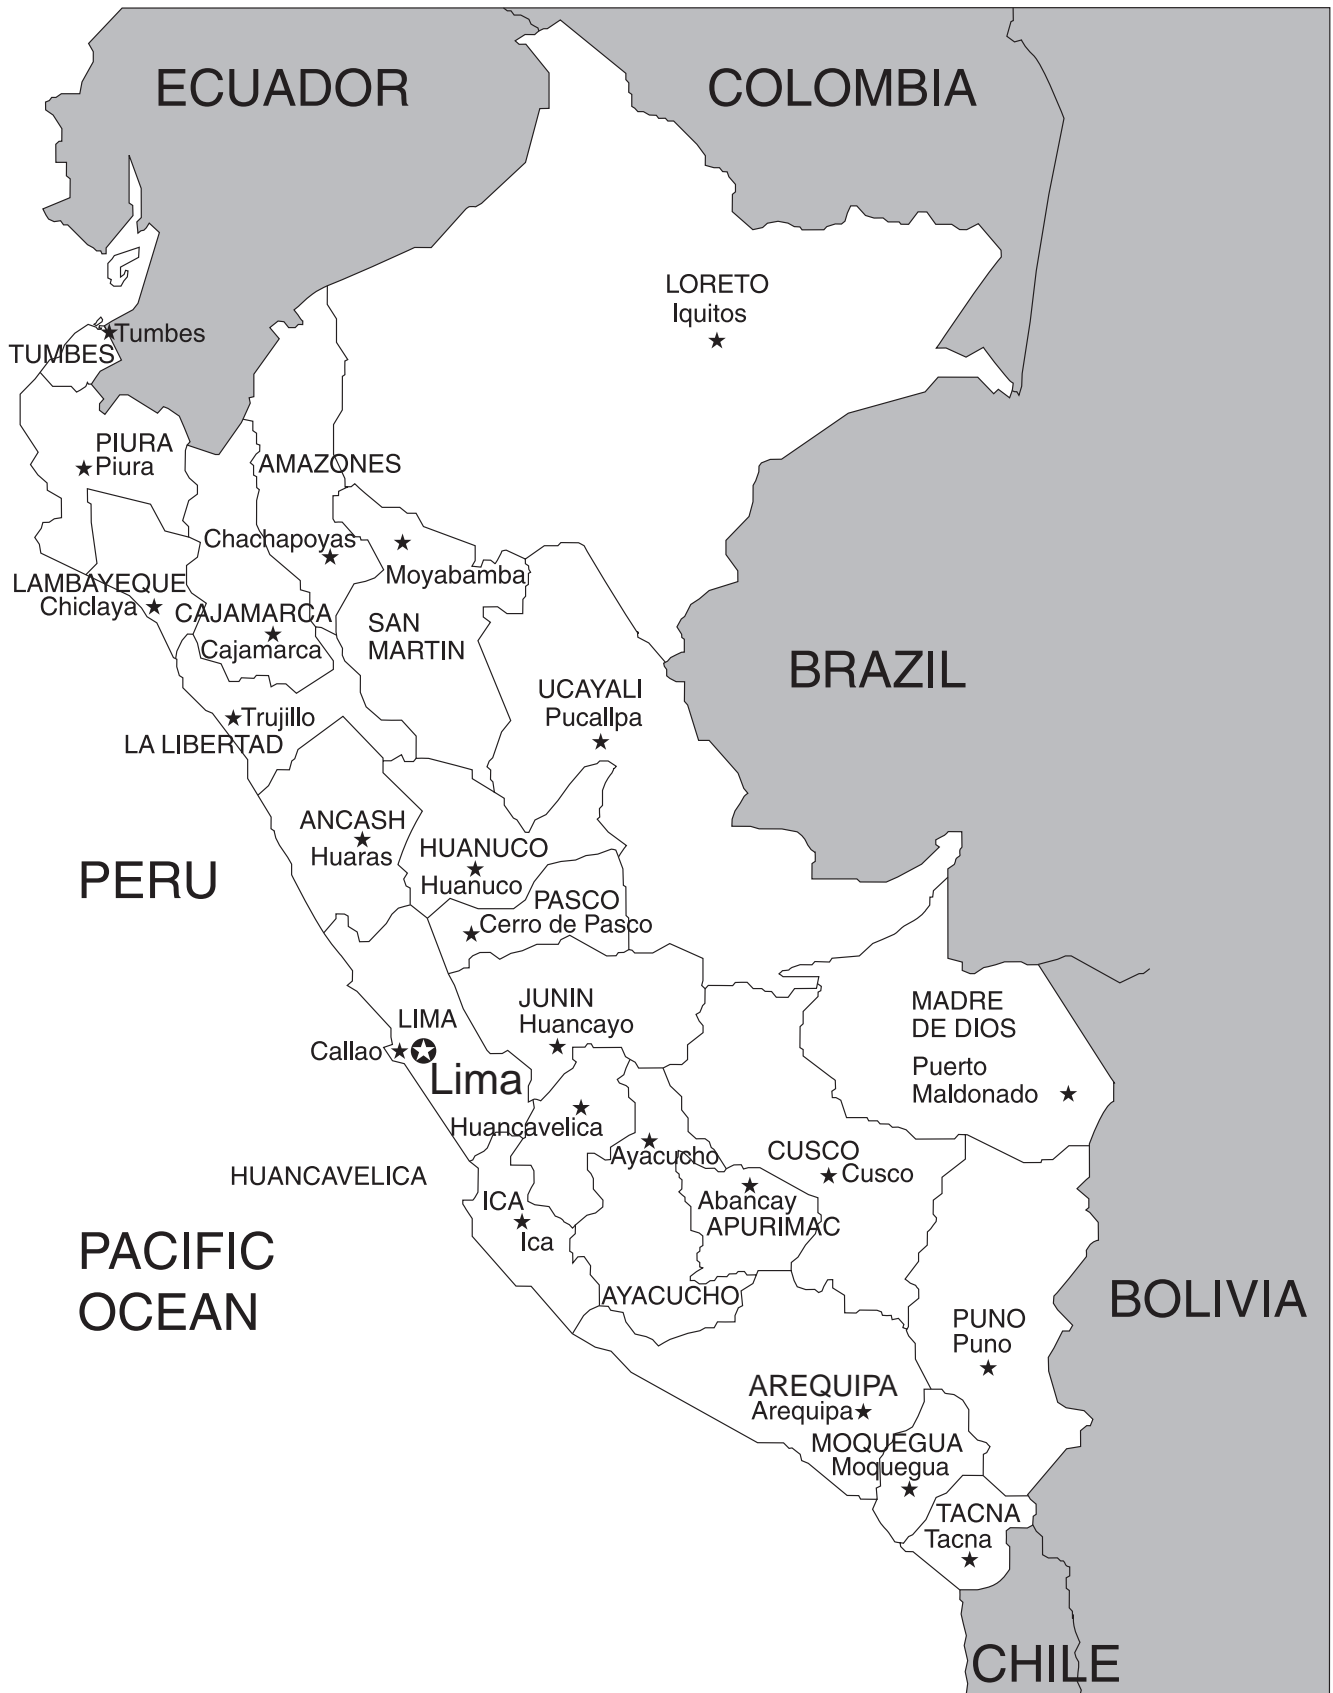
ECUADOR
COLOMBIA
LORETO
Iquitos
Tumbes
TUMBES
PIURA
Piura
AMAZONES
Chachapoyas
Moyabamba
LAMBAYEQUE
Chiclaya
CAJAMARCA
Cajamarca
SAN MARTIN
UCAYALI
Pucallpa
BRAZIL
Trujillo
LA LIBERTAD
ANCASH
Huaras
HUANUCO
Huanuco
PERU
PASCO
Cerro de Pasco
JUNIN
Huancayo
MADRE DE DIOS
Puerto Maldonado
LIMA
Callao
Lima
Huancavelica
HUANCAVELICA
Ayacucho
CUSCO
Cusco
Abancay
APURIMAC
ICA
Ica
PACIFIC OCEAN
AYACUCHO
PUNO
Puno
BOLIVIA
AREQUIPA
Arequipa
MOQUEGUA
Moquegua
TACNA
Tacna
CHILE